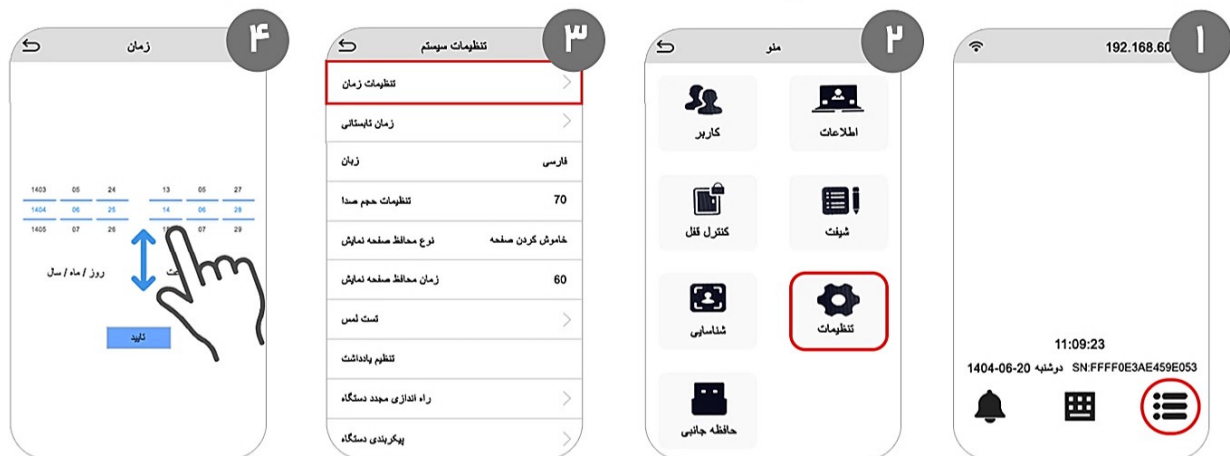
۱

192.168.60

11:09:23

1404-06-20 دوشنبه SN:FFFF0E3AE459E053

۲

منو

اطلاعات

کاربر

شیفت

کنترل قفل

تنظیمات

شناسایی

حافظه جانبی

۳

تنظیمات سیستم

تنظیمات زمان

زمان تابستانی

زبان فارسی

تنظیمات حجم صدا 70

نوع محافظ صفحه نمایش خاموش کردن صفحه

زمان محافظ صفحه نمایش 60

تست لمس

تنظیم یادداشت

راه اندازی مجدد دستگاه

پیکربندی دستگاه

۴

زمان

| 1403 | 05 | 24 | 13 | 05 | 27 |
|---|---|---|---|---|---|
| 1404 | 06 | 25 | 14 | 06 | 28 |
| 1405 | 07 | 26 | 15 | 07 | 29 |

روز / ماه / سال

تایید